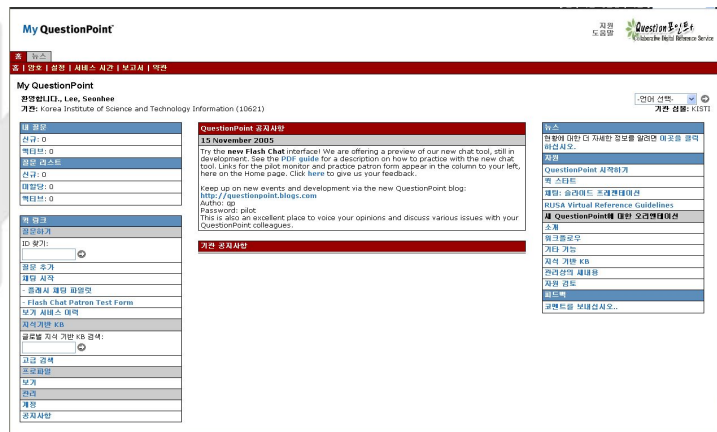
My QuestionPoint

지원
도움말

Question포인트
Collaborative Digital Reference Service

홈 | 뉴스

홈 | 암호 | 설정 | 서비스 시간 | 보고서 | 약관

My QuestionPoint

환영합니다., Lee, Seonhee
기관: Korea Institute of Science and Technology Information (10621)

-언어 선택-
기관 심볼: KISTI

내 질문
신규: 0
벡터브: 0

질문 리스트
신규: 0
미할당: 0
벡터브: 0

퀵 링크
질문하기
ID 찾기:
질문 추가
채팅 시작
- 플래시 채팅 파일럿
- Flash Chat Patron Test Form
보기 서비스 이력
지식기반 KB
글로벌 지식 기반 KB 검색:
고급 검색
프로파일
보기
관리
계정
공지사항

QuestionPoint 공지사항

15 November 2005

Try the new Flash Chat interface! We are offering a preview of our new chat tool, still in development. See the PDF guide for a description on how to practice with the new chat tool. Links for the pilot monitor and practice patron form appear in the column to your left, here on the Home page. Click here to give us your feedback.

Keep up on new events and development via the new QuestionPoint blog:
http://questionpoint.blogs.com
Autho: qp
Password: pilot
This is also an excellent place to voice your opinions and discuss various issues with your QuestionPoint colleagues.

기관 공지사항

뉴스
현황에 대한 더 자세한 정보를 알려면 여기를 클릭하십시오.

지원
QuestionPoint 시작하기
퀵 스타트
채팅: 슬라이드 프레젠테이션
RUSA Virtual Reference Guidelines
새 QuestionPoint에 대한 오리엔테이션
소개
워크플로우
기타 기능
지식 기반 KB
관리상의 새내용
지원 검토
피드백
코멘트를 보내십시오..